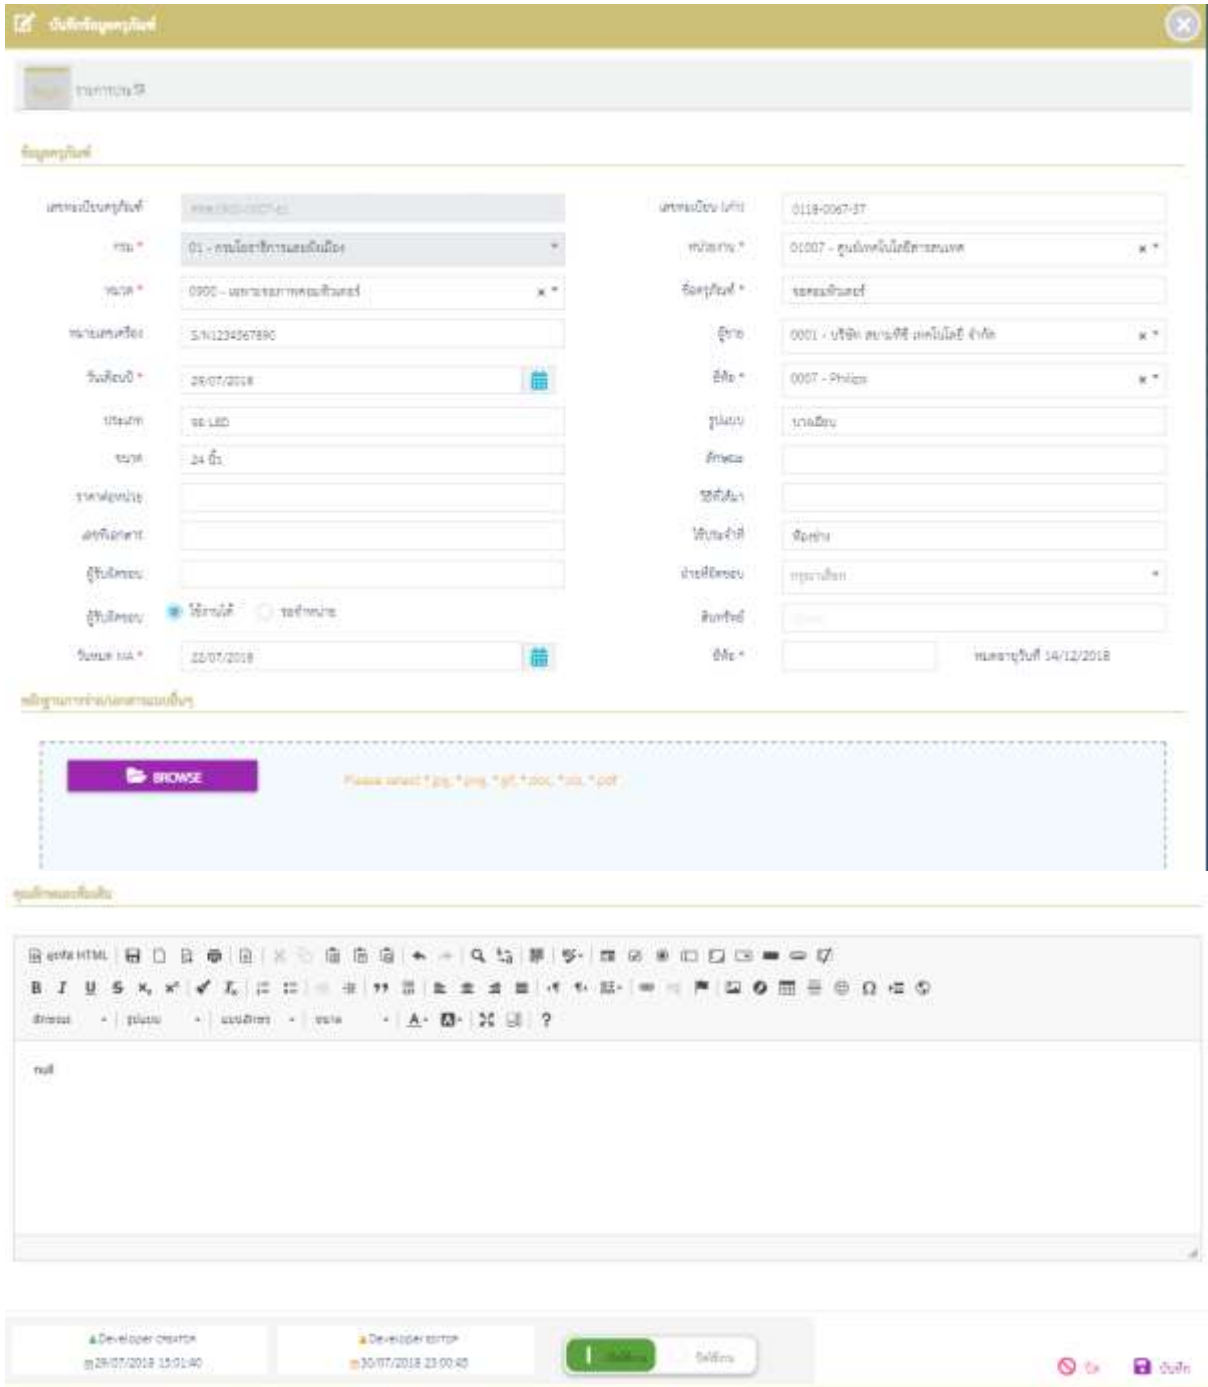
บันทึกข้อมูลครุภัณฑ์

รายการรูป

ข้อมูลครุภัณฑ์

เลขทะเบียนครุภัณฑ์ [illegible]

กรม * 01 - กรมโยธาธิการและผังเมือง

หมวด * 0900 - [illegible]

หมายเลขเครื่อง S/N1234567890

วันที่ได้รับ * 26/07/2018

ประเภท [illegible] LED

ขนาด 24 นิ้ว

ราคาต่อหน่วย

เลขที่เอกสาร

ผู้รับผิดชอบ

ผู้รับผิดชอบ ใช้งานได้ รอจำหน่าย

วันหมด MA * 22/07/2018

เลขทะเบียน (เก่า) 0118-0067-37

หน่วยงาน * 01007 - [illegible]

ชื่อครุภัณฑ์ * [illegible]

ผู้ขาย 0001 - บริษัท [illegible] จำกัด

ยี่ห้อ * 0007 - Philips

รูปแบบ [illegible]

สีภายนอก

รหัสสินค้า

ใช้ประจำที่ ห้อง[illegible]

ฝ่ายที่ดูแล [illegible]

สินทรัพย์

ยี่ห้อ *

หมดอายุวันที่ 14/12/2018

หลักฐานการจ่าย/เอกสารแนบอื่นๆ

BROWSE

Please select *.jpg, *.png, *.gif, *.doc, *.xls, *.pdf

คุณลักษณะเพิ่มเติม

ดูแบบ HTML

B I U S $x_2$ $x^2$

สไตล์ รูปแบบ แบบอักษร ขนาด A ?

null

Developer CREATOR
29/07/2018 15:01:40

Developer EDITOR
30/07/2018 23:00:48

ใช้งาน ไม่ใช้งาน

ปิด บันทึก